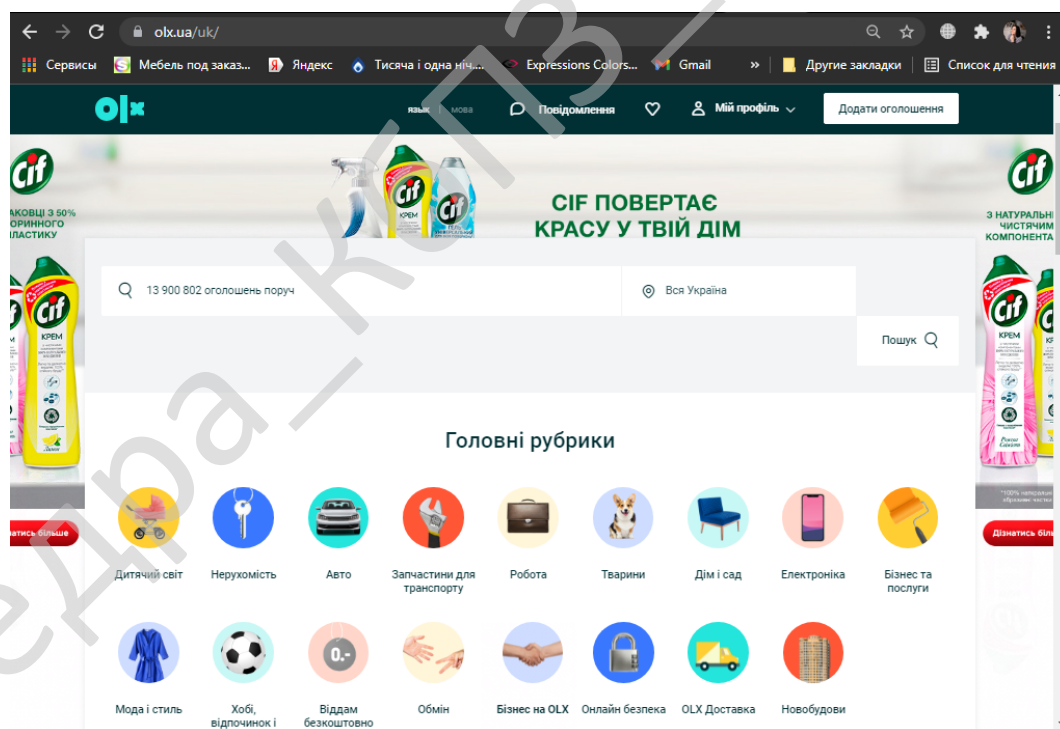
olx.ua/uk/

Сервисы Мебель под заказ... Яндекс Тисяча і одна ніч... Expressions Colors... Gmail » Другие закладки Список для чтения

olx

язык | мова Повідомлення Мій профіль Додати оголошення

CIF ПОВЕРТАЄ КРАСУ У ТВІЙ ДІМ

CIF КРЕМ

...АКОВЦІ З 50% ...ОРИННОГО ...ЛАСТИКУ

З НАТУРАЛЬН... ЧИСТЯЧИМ КОМПОНЕНТА...

13 900 802 оголошень поруч

Вся Україна

Пошук

Головні рубрики

Дитячий світ
Нерухомість
Авто
Запчастини для транспорту
Робота
Тварини
Дім і сад
Електроніка
Бізнес та послуги
Мода і стиль
Хобі, відпочинок і
Віддам безкоштовно
Обмін
Бізнес на OLX
Онлайн безпека
OLX Доставка
Новобудови

...натись більше
Дізнатись біль...

едра_КПЗ